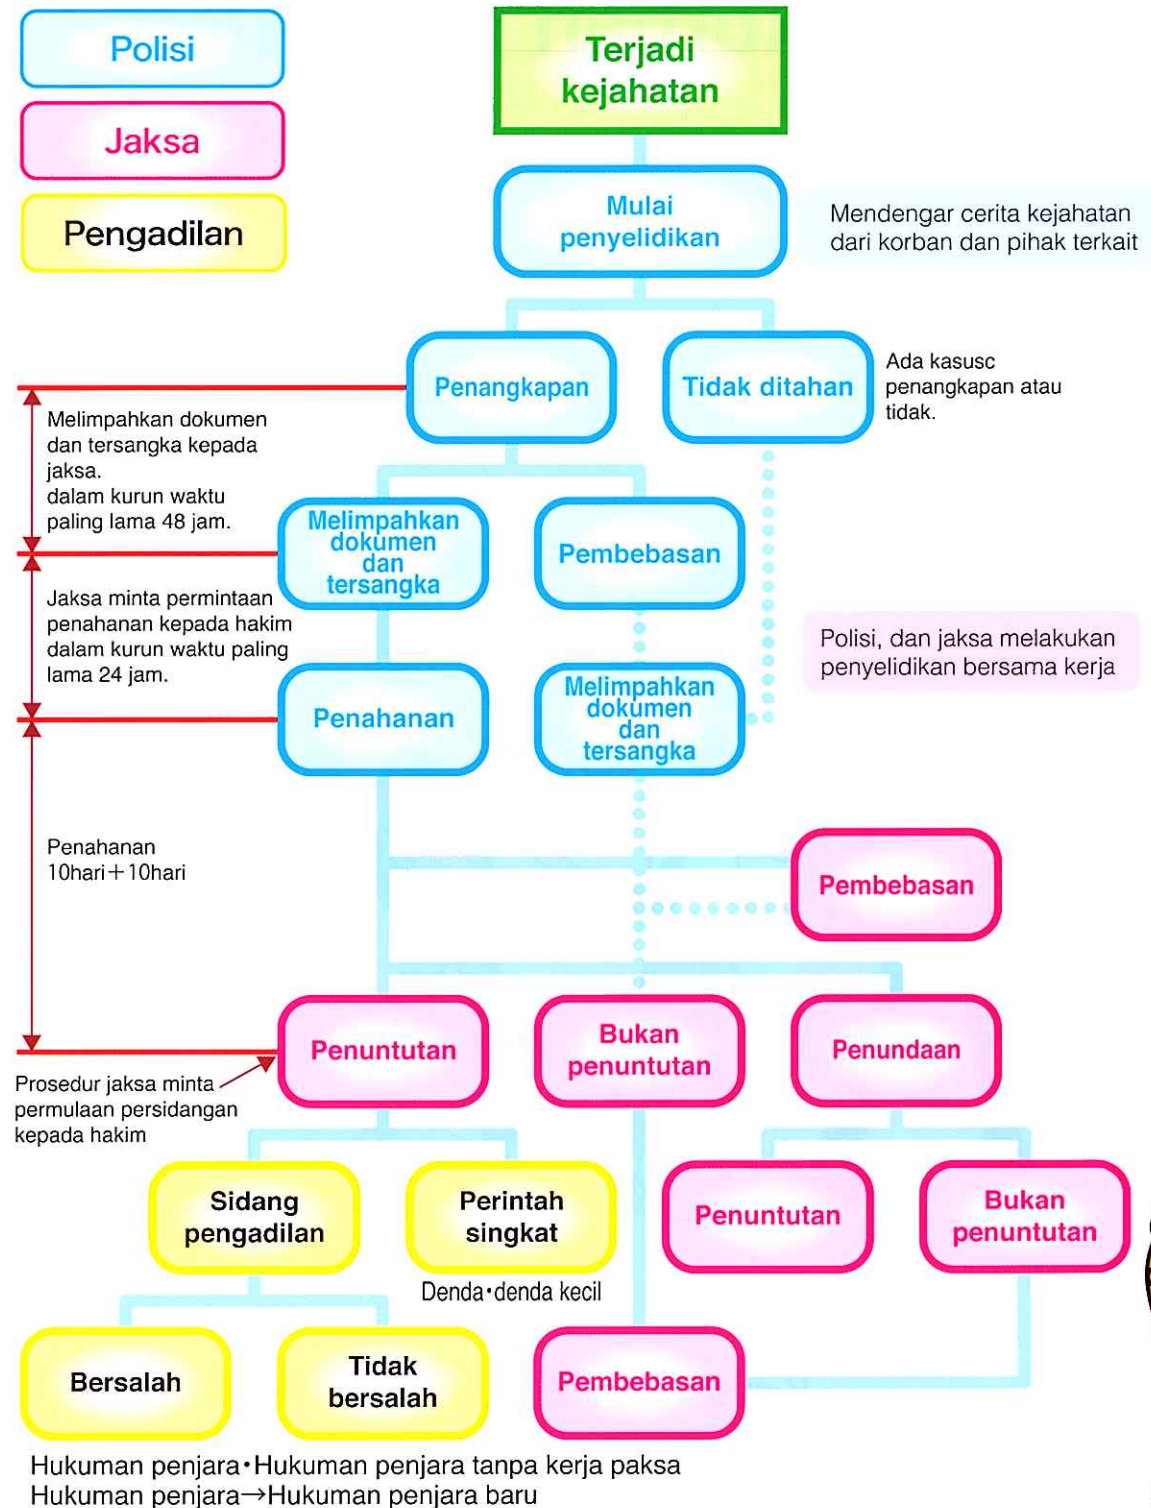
Polisi

Jaksa

Pengadilan

Terjadi kejahatan

Mulai penyelidikan

Mendengar cerita kejahatan dari korban dan pihak terkait

Penangkapan

Tidak ditahan

Ada kasusc penangkapan atau tidak.

Melimpahkan dokumen dan tersangka kepada jaksa. dalam kurun waktu paling lama 48 jam.

Melimpahkan dokumen dan tersangka

Pembebasan

Jaksa minta permintaan penahanan kepada hakim dalam kurun waktu paling lama 24 jam.

Polisi, dan jaksa melakukan penyelidikan bersama kerja

Penahanan

Melimpahkan dokumen dan tersangka

Penahanan 10hari＋10hari

Pembebasan

Penuntutan

Bukan penuntutan

Penundaan

Prosedur jaksa minta permulaan persidangan kepada hakim

Sidang pengadilan

Perintah singkat

Penuntutan

Bukan penuntutan

Denda・denda kecil

Bersalah

Tidak bersalah

Pembebasan

Hukuman penjara・Hukuman penjara tanpa kerja paksa
Hukuman penjara→Hukuman penjara baru